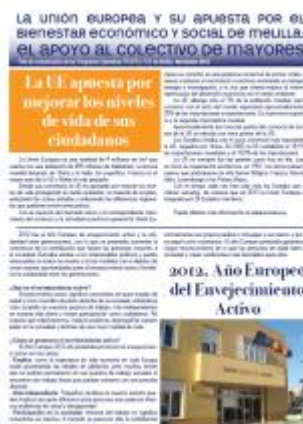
La unión europea y su apuesta por el bienestar económico y social de melilla. EL APOYO AL COLECTIVO DE MAYORES

La UE apuesta por mejorar los niveles de vida de sus ciudadanos

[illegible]

2012, Año Europeo del Envejecimiento Activo

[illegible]